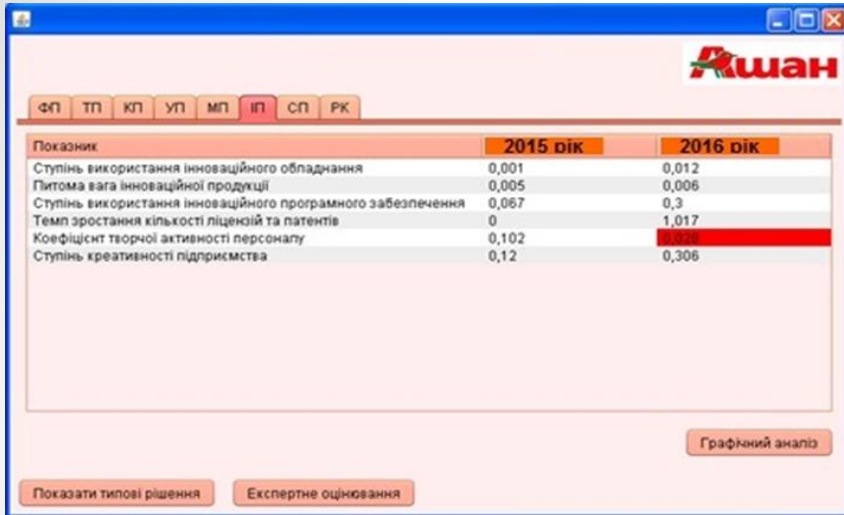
Ашан

ФП ТП КП УП МП ІП СП РК

| Показник | 2015 рік | 2016 рік |
|---|---|---|
| Ступінь використання інноваційного обладнання | 0,001 | 0,012 |
| Питома вага інноваційної продукції | 0,005 | 0,006 |
| Ступінь використання інноваційного програмного забезпечення | 0,067 | 0,3 |
| Темп зростання кількості ліцензій та патентів | 0 | 1,017 |
| Коефіцієнт творчої активності персоналу | 0,102 | 0,028 |
| Ступінь креативності підприємства | 0,12 | 0,306 |

Графічний аналіз

Показати типові рішення

Експертне оцінювання